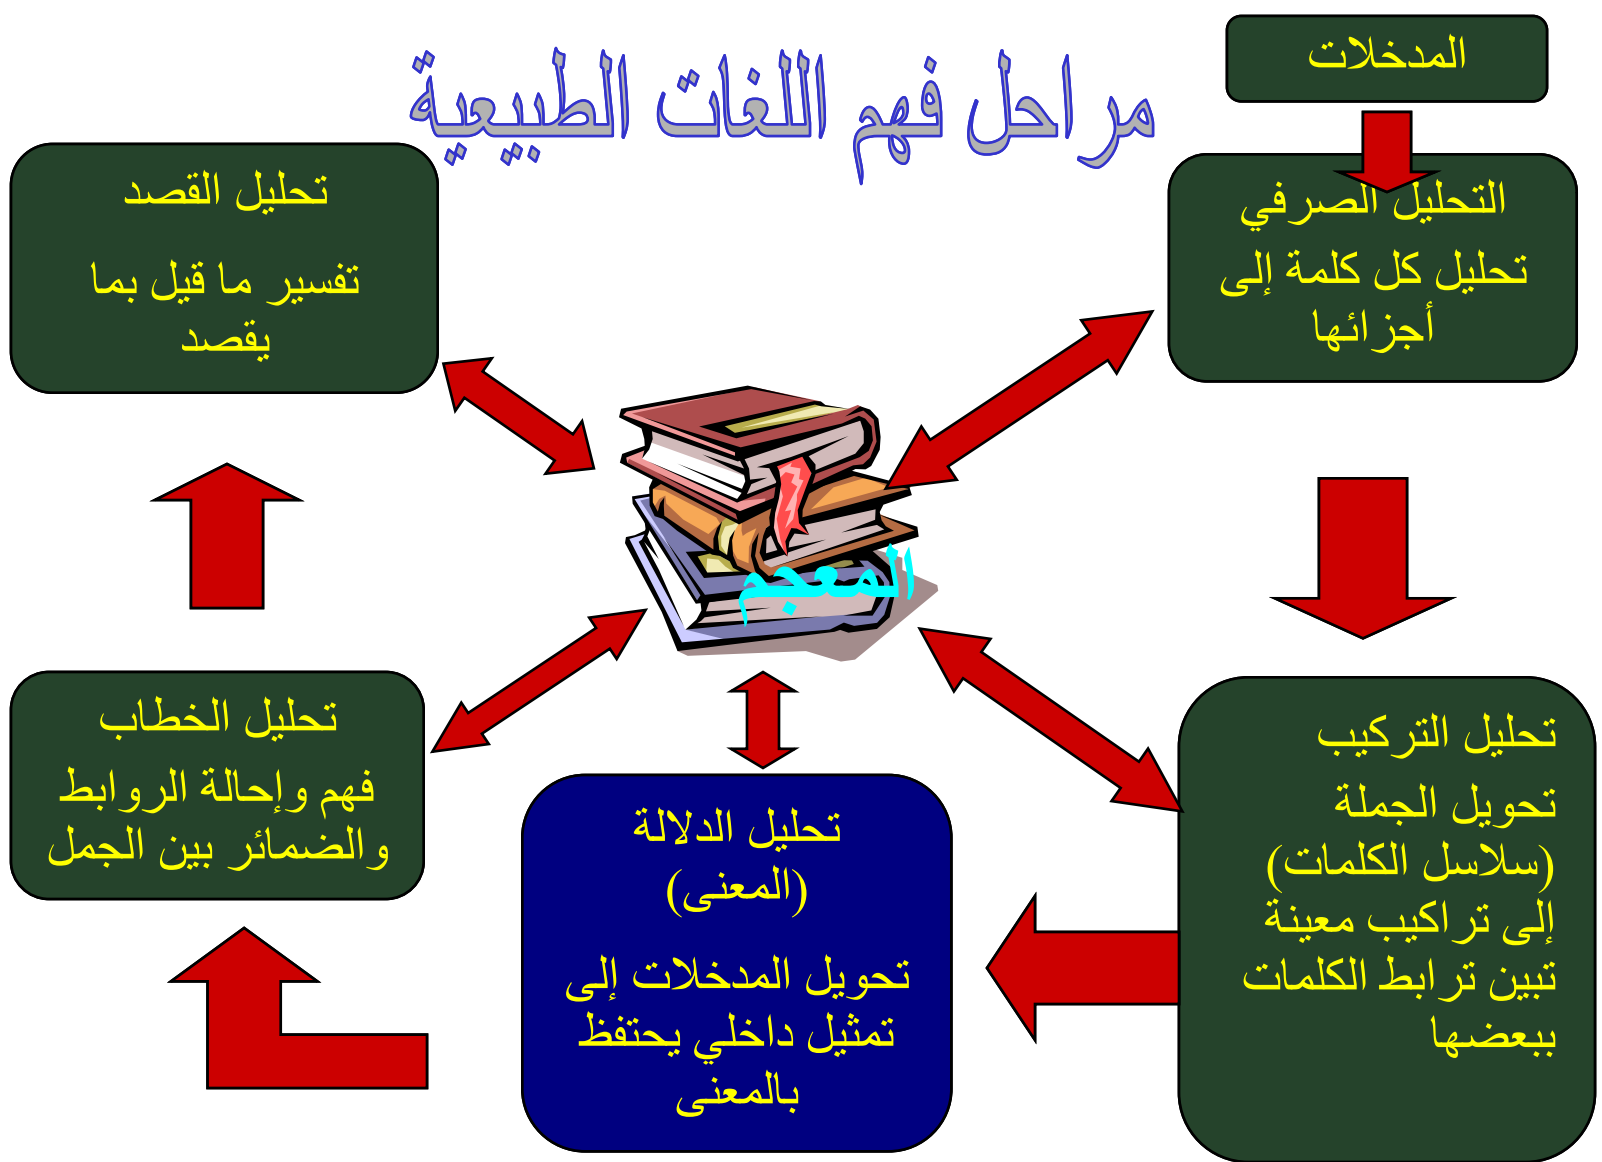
مراحل فهم اللغات الطبيعية

المدخلات

التحليل الصرفي
تحليل كل كلمة إلى أجزائها

تحليل القصد
تفسير ما قيل بما يقصد

المعجم

تحليل التركيب
تحويل الجملة (سلاسل الكلمات) إلى تراكيب معينة تبين ترابط الكلمات ببعضها

تحليل الدلالة (المعنى)
تحويل المدخلات إلى تمثيل داخلي يحتفظ بالمعنى

تحليل الخطاب
فهم وإحالة الروابط والضمائر بين الجمل